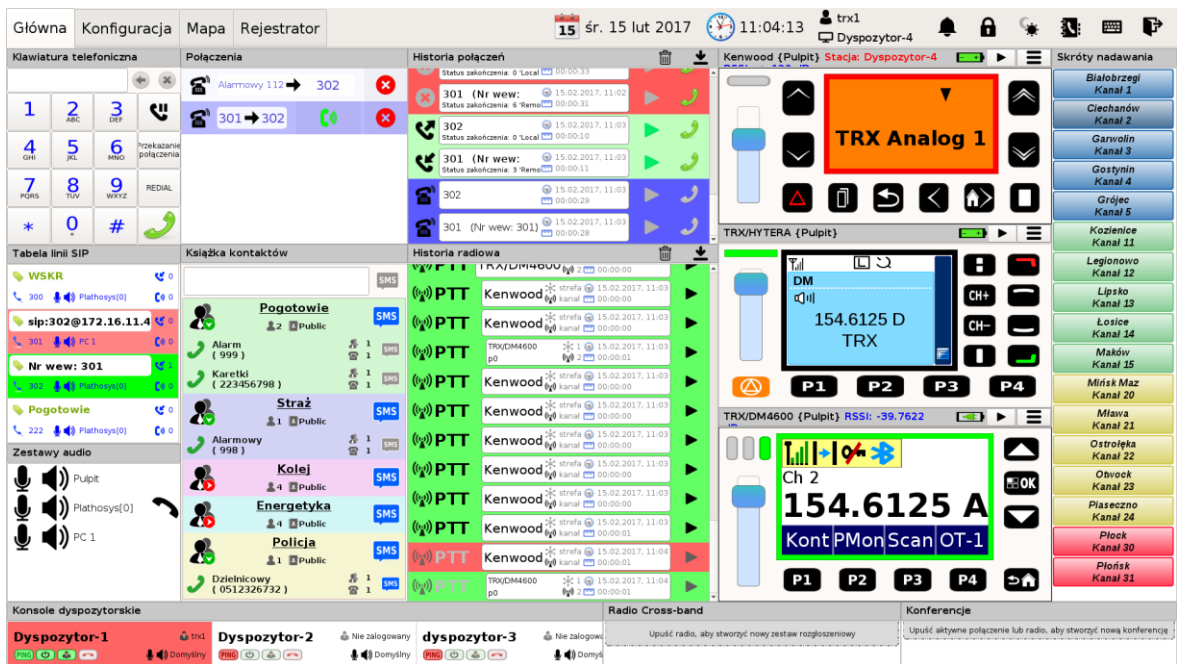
Główna | Konfiguracja | Mapa | Rejestrator

15 śr. 15 lut 2017 | 11:04:13 | trx1 | Dyspozytor-4

Klawiatura telefoniczna

1 | 2 ABC | 3 DEF
4 GHI | 5 JKL | 6 MNO | Przekazanie połączenia
7 PQRS | 8 TUV | 9 WXYZ | REDIAL
* | 0 + | #

Połączenia

Alarmowy 112 → 302
301 → 302

Historia połączeń

Status zakończenia: 0 'Local' 00:00:33
15.02.2017, 11:02
Status zakończenia: 6 'Remo' 00:00:31
302 15.02.2017, 11:03
Status zakończenia: 0 'Local' 00:00:10
301 (Nr wew: 15.02.2017, 11:03
Status zakończenia: 3 'Remo' 00:00:11
302 15.02.2017, 11:03
00:00:29
301 (Nr wew: 301) 15.02.2017, 11:03
00:00:28

Kenwood {Pulpit} Stacja: Dyspozytor-4

TRX Analog 1

TRX/HYTERA {Pulpit}

DM
154.6125 D
TRX

P1 P2 P3 P4

TRX/DM4600 {Pulpit} RSSI: -39.7622

Ch 2
154.6125 A
Kont PMon Scan OT-1

P1 P2 P3 P4

Skróty nadawania

Białobrzegi Kanał 1
Ciechanów Kanał 2
Garwolin Kanał 3
Gostynin Kanał 4
Grójec Kanał 5
Kozienice Kanał 11
Legionowo Kanał 12
Lipsko Kanał 13
Łosice Kanał 14
Maków Kanał 15
Mińsk Maz Kanał 20
Mława Kanał 21
Ostrołęka Kanał 22
Otwock Kanał 23
Piaseczno Kanał 24
Płock Kanał 30
Płońsk Kanał 31

Tabela linii SIP

WSKR 0
300 Plathosys(0) 0
sip:302@172.16.11.4 0
301 PC 1
Nr wew: 301 1
302 Plathosys(0)
Pogotowie 0
222 Plathosys(0) 0

Zestawy audio

Pulpit
Plathosys[0]
PC 1

Książka kontaktów

SMS
Pogotowie 2 Public SMS
Alarm ( 999 ) 1 1 SMS
Karetki ( 223456798 ) 1 1 SMS
Straż 1 Public SMS
Alarmowy ( 998 ) 1 1 SMS
Kolej 4 Public SMS
Energetyka 4 Public SMS
Policja 1 Public SMS
Dzielnicowy ( 0512326732 ) 1 1 SMS

Historia radiowa

PTT TRX/DM4600 2 00:00:00
PTT Kenwood strefa 15.02.2017, 11:03 kanał 00:00:00
PTT Kenwood strefa 15.02.2017, 11:03 kanał 00:00:00
PTT TRX/DM4600 p0 1 15.02.2017, 11:03 2 00:00:01
PTT Kenwood strefa 15.02.2017, 11:03 kanał 00:00:00
PTT Kenwood strefa 15.02.2017, 11:03 kanał 00:00:00
PTT Kenwood strefa 15.02.2017, 11:03 kanał 00:00:00
PTT Kenwood strefa 15.02.2017, 11:03 kanał 00:00:00
PTT Kenwood strefa 15.02.2017, 11:03 kanał 00:00:00
PTT Kenwood strefa 15.02.2017, 11:03 kanał 00:00:01
PTT Kenwood strefa 15.02.2017, 11:04 kanał 00:00:01
PTT TRX/DM4600 p0 1 15.02.2017, 11:04 2 00:00:01

Konsole dyspozytorskie

Dyspozytor-1 trx1 PING Domyślny
Dyspozytor-2 Nie zalogowany PING Domyślny
dyspozytor-3 Nie zalogowa PING Domyś

Radio Cross-band

Upuść radio, aby stworzyć nowy zestaw rozgłoszeniowy

Konferencje

Upuść aktywne połączenie lub radio, aby stworzyć nową konferencję